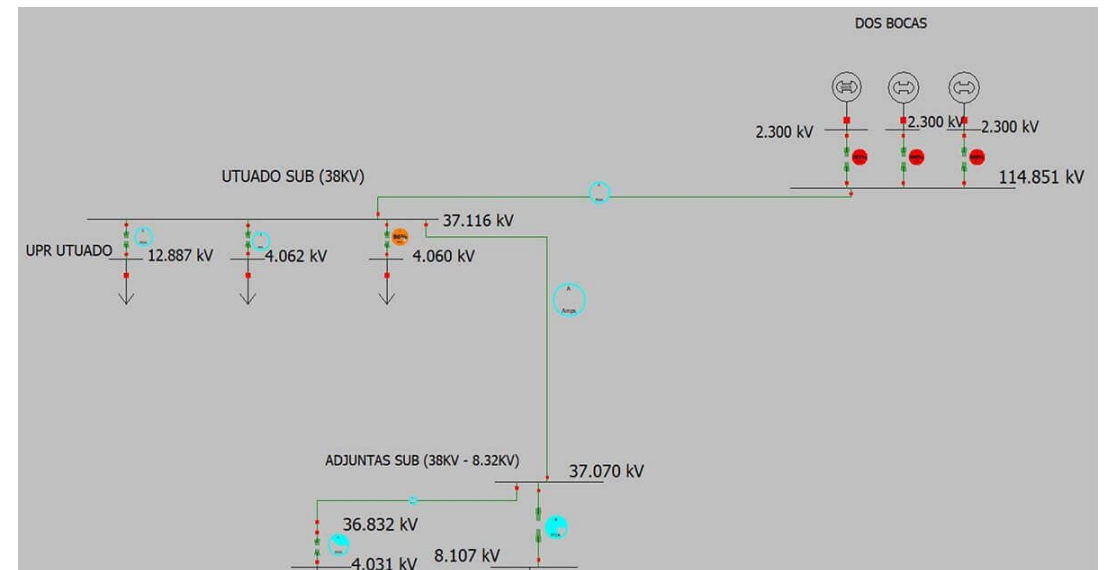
DOS BOCAS

2.300 kV

2.300 kV

2.300 kV

114.851 kV

UTUADO SUB (38KV)

37.116 kV

UPR UTUADO

12.887 kV

4.062 kV

4.060 kV

A
Amps

ADJUNTAS SUB (38KV - 8.32KV)

37.070 kV

36.832 kV

8.107 kV

4.031 kV